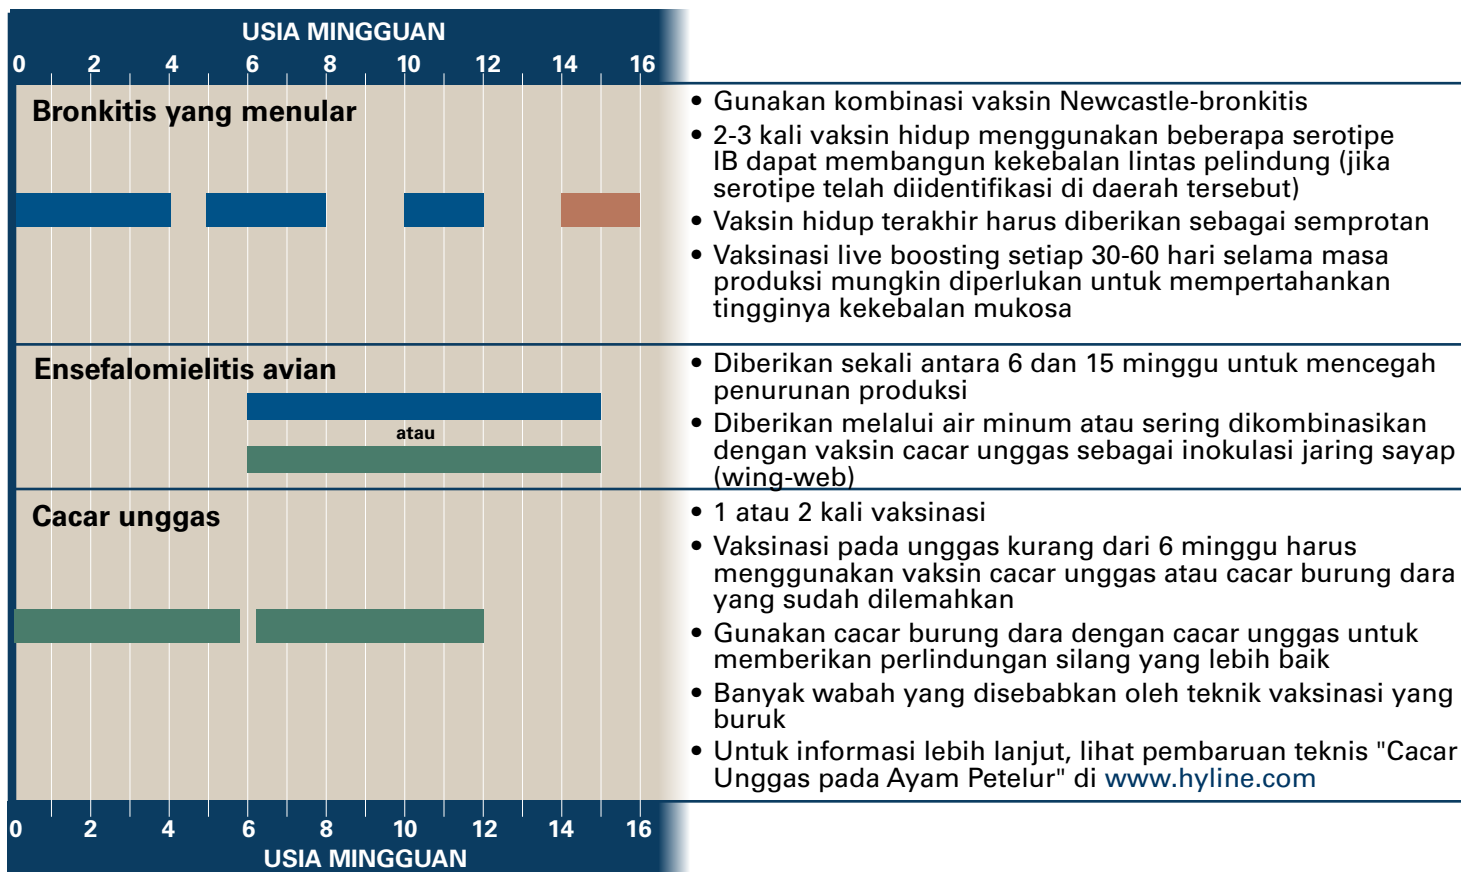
USIA MINGGUAN

0 2 4 6 8 10 12 14 16

Bronkitis yang menular

• Gunakan kombinasi vaksin Newcastle-bronkitis
• 2-3 kali vaksin hidup menggunakan beberapa serotipe IB dapat membangun kekebalan lintas pelindung (jika serotipe telah diidentifikasi di daerah tersebut)
• Vaksin hidup terakhir harus diberikan sebagai semprotan
• Vaksinasi live boosting setiap 30-60 hari selama masa produksi mungkin diperlukan untuk mempertahankan tingginya kekebalan mukosa

Ensefalomielitis avian

atau

• Diberikan sekali antara 6 dan 15 minggu untuk mencegah penurunan produksi
• Diberikan melalui air minum atau sering dikombinasikan dengan vaksin cacar unggas sebagai inokulasi jaring sayap (wing-web)

Cacar unggas

• 1 atau 2 kali vaksinasi
• Vaksinasi pada unggas kurang dari 6 minggu harus menggunakan vaksin cacar unggas atau cacar burung dara yang sudah dilemahkan
• Gunakan cacar burung dara dengan cacar unggas untuk memberikan perlindungan silang yang lebih baik
• Banyak wabah yang disebabkan oleh teknik vaksinasi yang buruk
• Untuk informasi lebih lanjut, lihat pembaruan teknis "Cacar Unggas pada Ayam Petelur" di www.hyline.com

0 2 4 6 8 10 12 14 16

USIA MINGGUAN